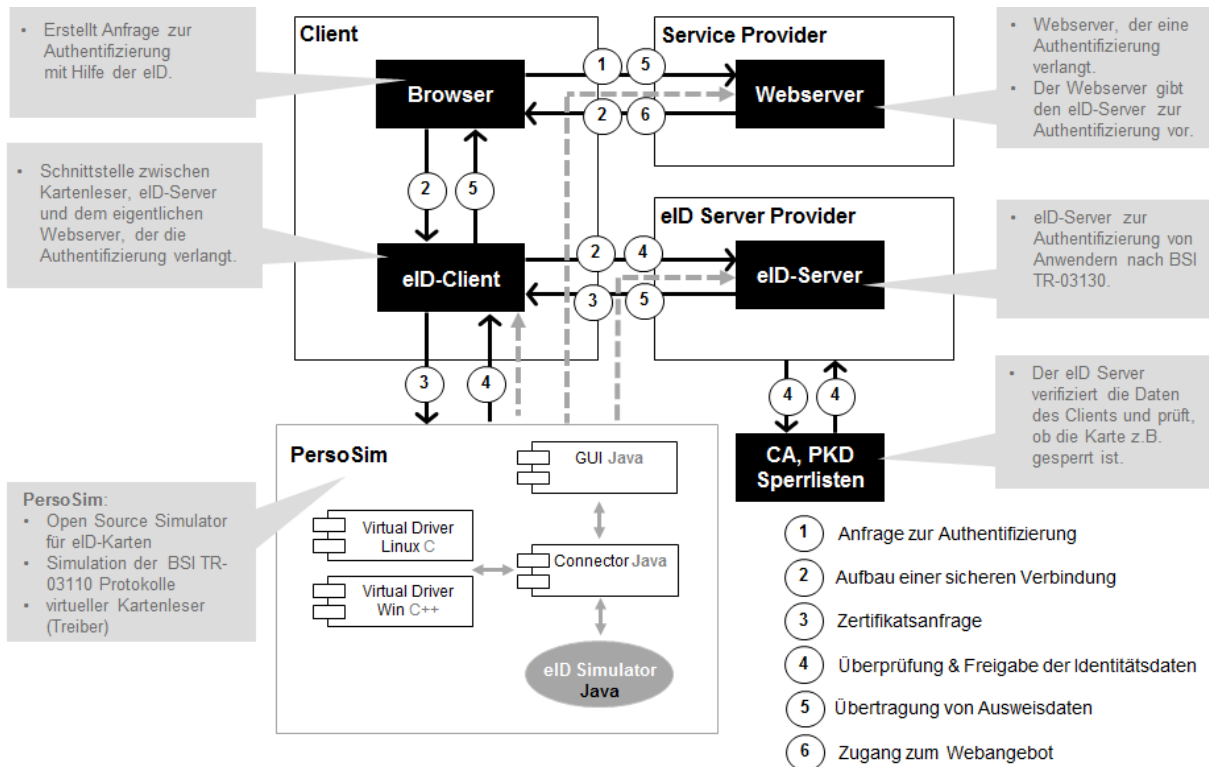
• Erstellt Anfrage zur Authentifizierung mit Hilfe der eID.

Client

Browser

Service Provider

Webserver

1 5

2 6

• Webserver, der eine Authentifizierung verlangt.
• Der Webserver gibt den eID-Server zur Authentifizierung vor.

• Schnittstelle zwischen Kartenleser, eID-Server und dem eigentlichen Webserver, der die Authentifizierung verlangt.

2 5

eID-Client

eID Server Provider

eID-Server

2 4

3 5

• eID-Server zur Authentifizierung von Anwendern nach BSI TR-03130.

3 4

4 4

• Der eID Server verifiziert die Daten des Clients und prüft, ob die Karte z.B. gesperrt ist.

CA, PKD Sperrlisten

PersoSim

GUI Java

Virtual Driver Linux C

Connector Java

Virtual Driver Win C++

eID Simulator Java

PersoSim:
• Open Source Simulator für eID-Karten
• Simulation der BSI TR-03110 Protokolle
• virtueller Kartenleser (Treiber)

1 Anfrage zur Authentifizierung
2 Aufbau einer sicheren Verbindung
3 Zertifikatsanfrage
4 Überprüfung & Freigabe der Identitätsdaten
5 Übertragung von Ausweisdaten
6 Zugang zum Webangebot